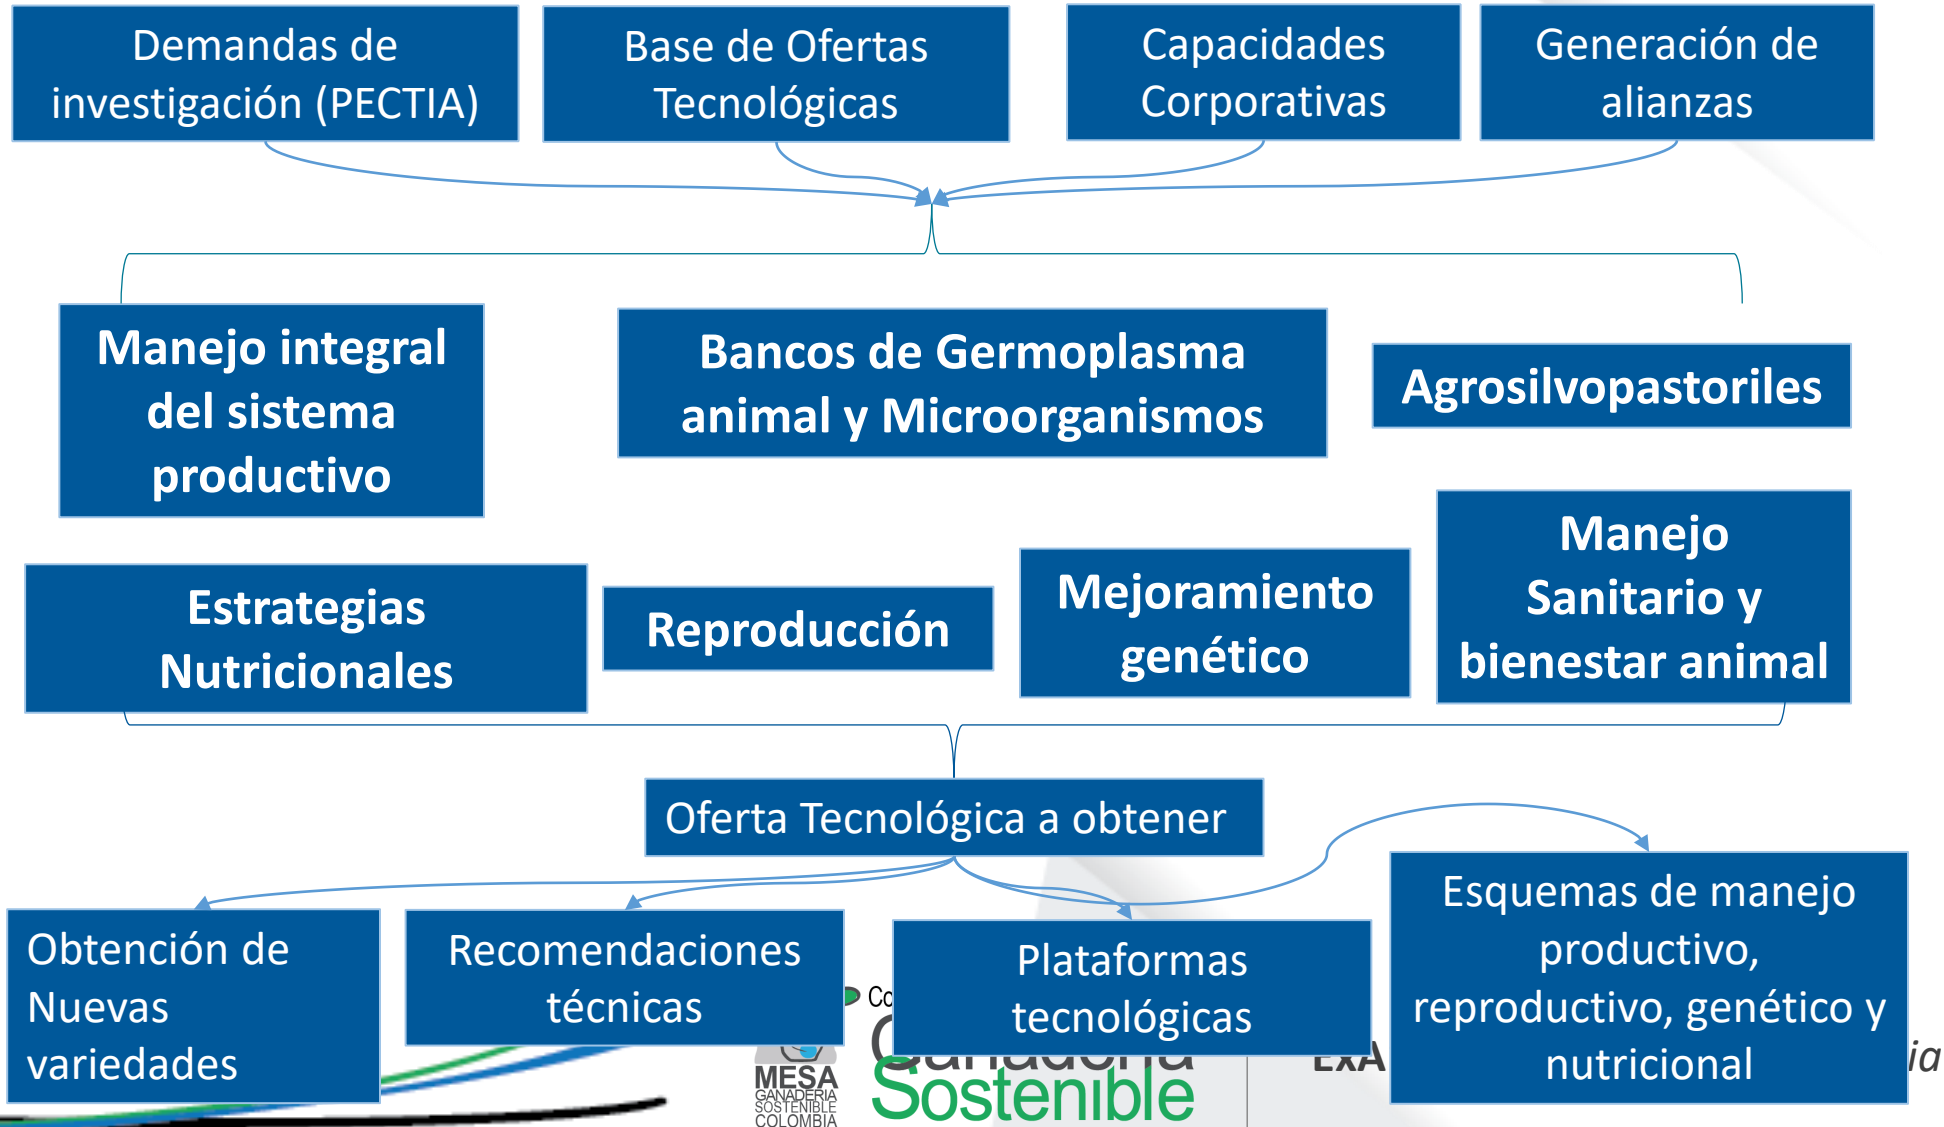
Demandas de investigación (PECTIA)

Base de Ofertas Tecnológicas

Capacidades Corporativas

Generación de alianzas

Manejo integral del sistema productivo

Bancos de Germoplasma animal y Microorganismos

Agrosilvopastoriles

Estrategias Nutricionales

Reproducción

Mejoramiento genético

Manejo Sanitario y bienestar animal

Oferta Tecnológica a obtener

Obtención de Nuevas variedades

Recomendaciones técnicas

Plataformas tecnológicas

Esquemas de manejo productivo, reproductivo, genético y nutricional

MESA GANADERÍA SOSTENIBLE COLOMBIA

Co

Ganadería Sostenible

ExA

ia